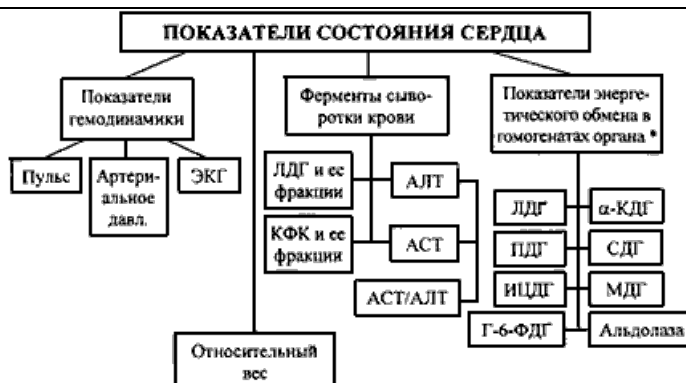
ПОКАЗАТЕЛИ СОСТОЯНИЯ СЕРДЦА

Показатели гемодинамики

Пульс

Артериальное давл.

ЭКГ

Ферменты сыворотки крови

ЛДГ и ее фракции

КФК и ее фракции

АЛТ

АСТ

АСТ/АЛТ

Показатели энергетического обмена в гомогенатах органа *

ЛДГ

α-КДГ

ПДГ

СДГ

ИЦДГ

МДГ

Г-6-ФДГ

Альдолаза

Относительный вес